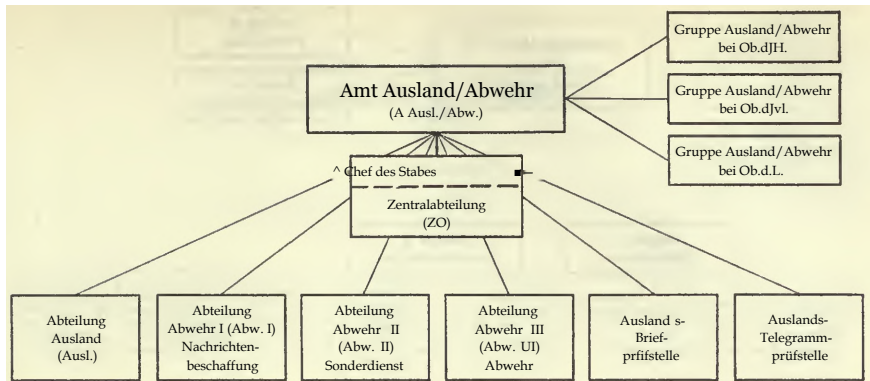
Amt Ausland/Abwehr
(A Ausl./Abw.)

Gruppe Ausland/Abwehr bei Ob.dJH.

Gruppe Ausland/Abwehr bei Ob.dJvl.

Gruppe Ausland/Abwehr bei Ob.d.L.

^ Chef des Stabes

Zentralabteilung
(ZO)

Abteilung Ausland (Ausl.)

Abteilung Abwehr I (Abw. I) Nachrichtenbeschaffung

Abteilung Abwehr II (Abw. II) Sonderdienst

Abteilung Abwehr III (Abw. UI) Abwehr

Ausland s-Briefprfifstelle

Auslands-Telegrammprüfstelle